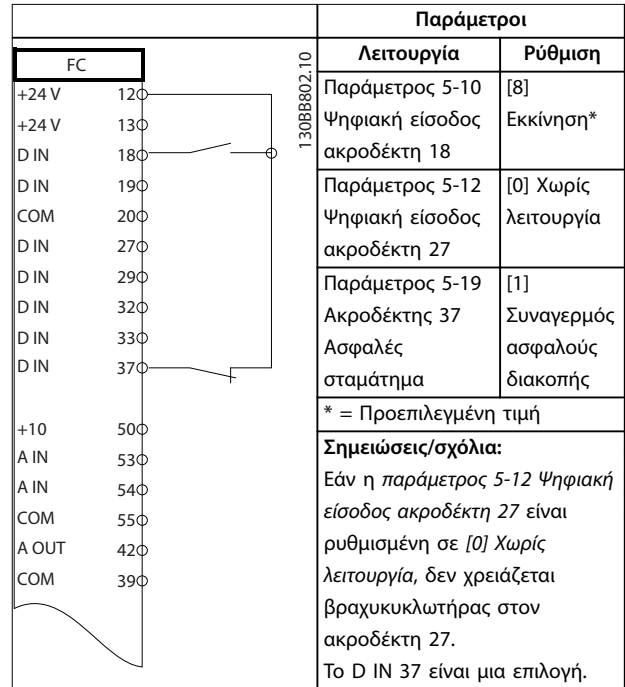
FC

+24 V 12
+24 V 13
D IN 18
D IN 19
COM 20
D IN 27
D IN 29
D IN 32
D IN 33
D IN 37

+10 50
A IN 53
A IN 54
COM 55
A OUT 42
COM 39

130BB802.10

| Παράμετροι | |
|---|---|
| Λειτουργία | Ρύθμιση |
| Παράμετρος 5-10 Ψηφιακή είσοδος ακροδέκτη 18 | [8] Εκκίνηση* |
| Παράμετρος 5-12 Ψηφιακή είσοδος ακροδέκτη 27 | [0] Χωρίς λειτουργία |
| Παράμετρος 5-19 Ακροδέκτης 37 Ασφαλές σταμάτημα | [1] Συναγερμός ασφαλούς διακοπής |

* = Προεπιλεγμένη τιμή

Σημειώσεις/σχόλια:
Εάν η παράμετρος 5-12 Ψηφιακή είσοδος ακροδέκτη 27 είναι ρυθμισμένη σε [0] Χωρίς λειτουργία, δεν χρειάζεται βραχυκυκλωτήρας στον ακροδέκτη 27.
Το D IN 37 είναι μια επιλογή.